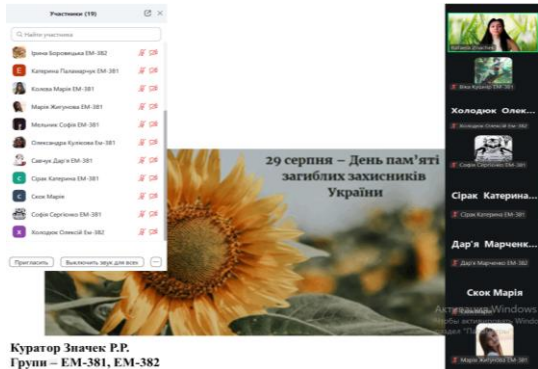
Участники (19)

Найти участника

Ірина Боровецька ЕМ-382
Катерина Паламарчук ЕМ-381
Козова Марія ЕМ-381
Марія Жигунова ЕМ-381
Мельник Софія ЕМ-381
Олександра Кулікова Ем-381
Савчук Дар'я ЕМ-381
Сірак Катерина ЕМ-381
Скок Марія
Софія Сергієнко ЕМ-381
Холодюк Олексій Ем-382

Пригласить
Выключить звук для всех
...

29 серпня – День пам'яті загиблих захисників України

Наталія Значек
Віка Кузьмір ЕМ-381
Холодюк Олек...
Холодюк Олексій Ем-382
Софія Сергієнко ЕМ-381
Сірак Катерина...
Сірак Катерина ЕМ-381
Дар'я Марченк...
Дар'я Марченко ЕМ-382
Скок Марія
Скок Марія
Марія Жигунова ЕМ-381

Активация Windows

Куратор Значек Р.Р.
Групи – ЕМ-381, ЕМ-382